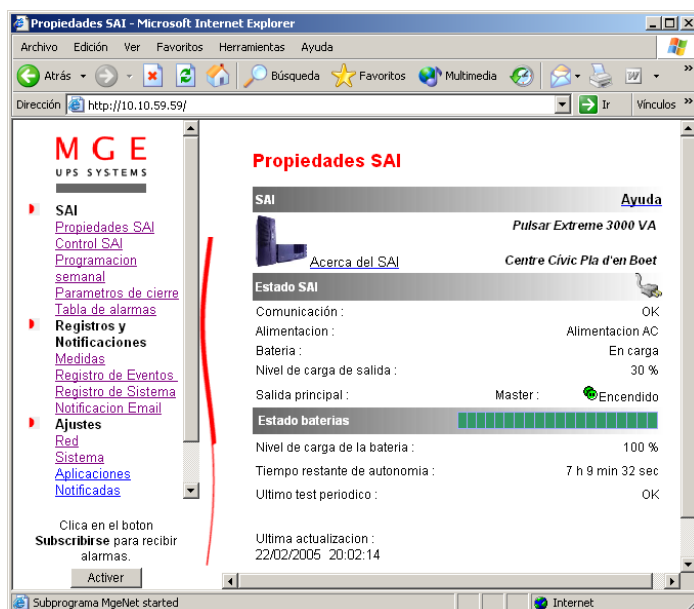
Propiedades SAI - Microsoft Internet Explorer

Archivo Edición Ver Favoritos Herramientas Ayuda

Atrás Búsqueda Favoritos Multimedia

Dirección http://10.10.59.59/ Ir Vínculos

MGE
UPS SYSTEMS

SAI
Propiedades SAI
Control SAI
Programacion semanal
Parametros de cierre
Tabla de alarmas
Registros y Notificaciones
Medidas
Registro de Eventos
Registro de Sistema
Notificacion Email
Ajustes
Red
Sistema
Aplicaciones
Notificadas

Clica en el boton **Subscribirse** para recibir alarmas.

Activer

Propiedades SAI

SAI Ayuda

Pulsar Extreme 3000 VA

Acerca del SAI Centre Cívic Pla d'en Boet

Estado SAI

| | |
|---|---|
| Comunicación : | OK |
| Alimentacion : | Alimentacion AC |
| Bateria : | En carga |
| Nivel de carga de salida : | 30 % |
| Salida principal : Master : | Encendido |

Estado baterias

| | |
|---|---|
| Nivel de carga de la bateria : | 100 % |
| Tiempo restante de autonomia : | 7 h 9 min 32 sec |
| Ultimo test periodico : | OK |

Ultima actualizacion :
22/02/2005 20:02:14

Subprograma MgeNet started

Internet